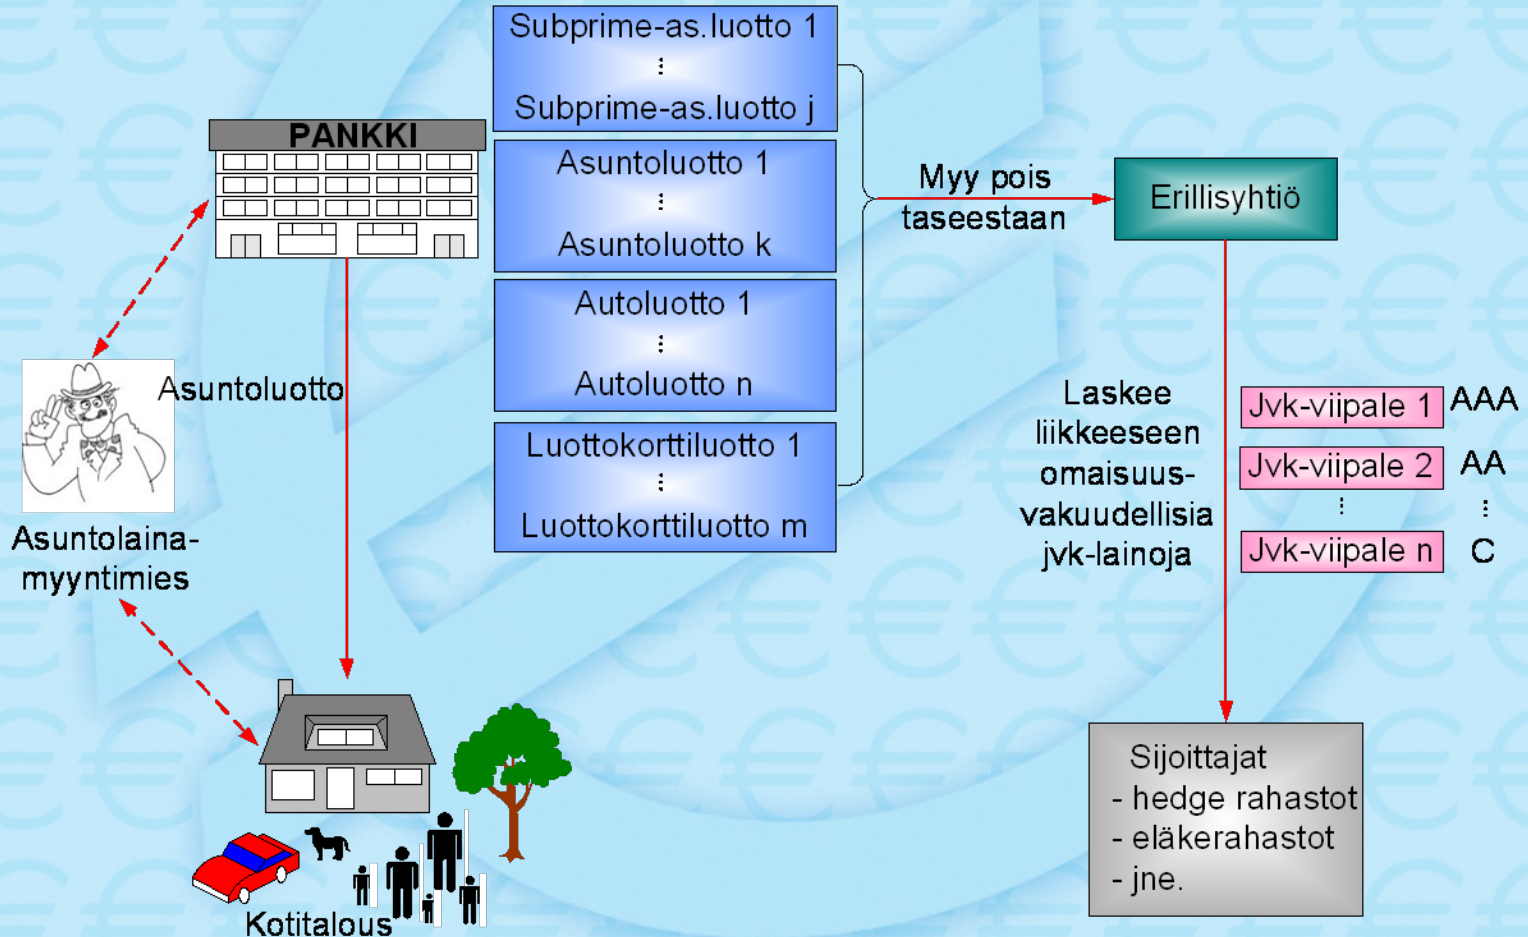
PANKKI

Subprime-as.luotto 1
⋮
Subprime-as.luotto j

Asuntoluotto 1
⋮
Asuntoluotto k

Autoluotto 1
⋮
Autoluotto n

Luottokorttiluotto 1
⋮
Luottokorttiluotto m

Myy pois taseestaan

Erillisyhtiö

Asuntoluotto

Asuntolaina-myyntimies

Laskee liikkeeseen omaisuus-vakuudellisia jvk-lainoja

| Jvk-viipale 1 | AAA |
|---|---|
| Jvk-viipale 2 | AA |
| ⋮ | ⋮ |
| Jvk-viipale n | C |

Sijoittajat
- hedge rahastot
- eläkerahastot
- jne.

Kotitalous